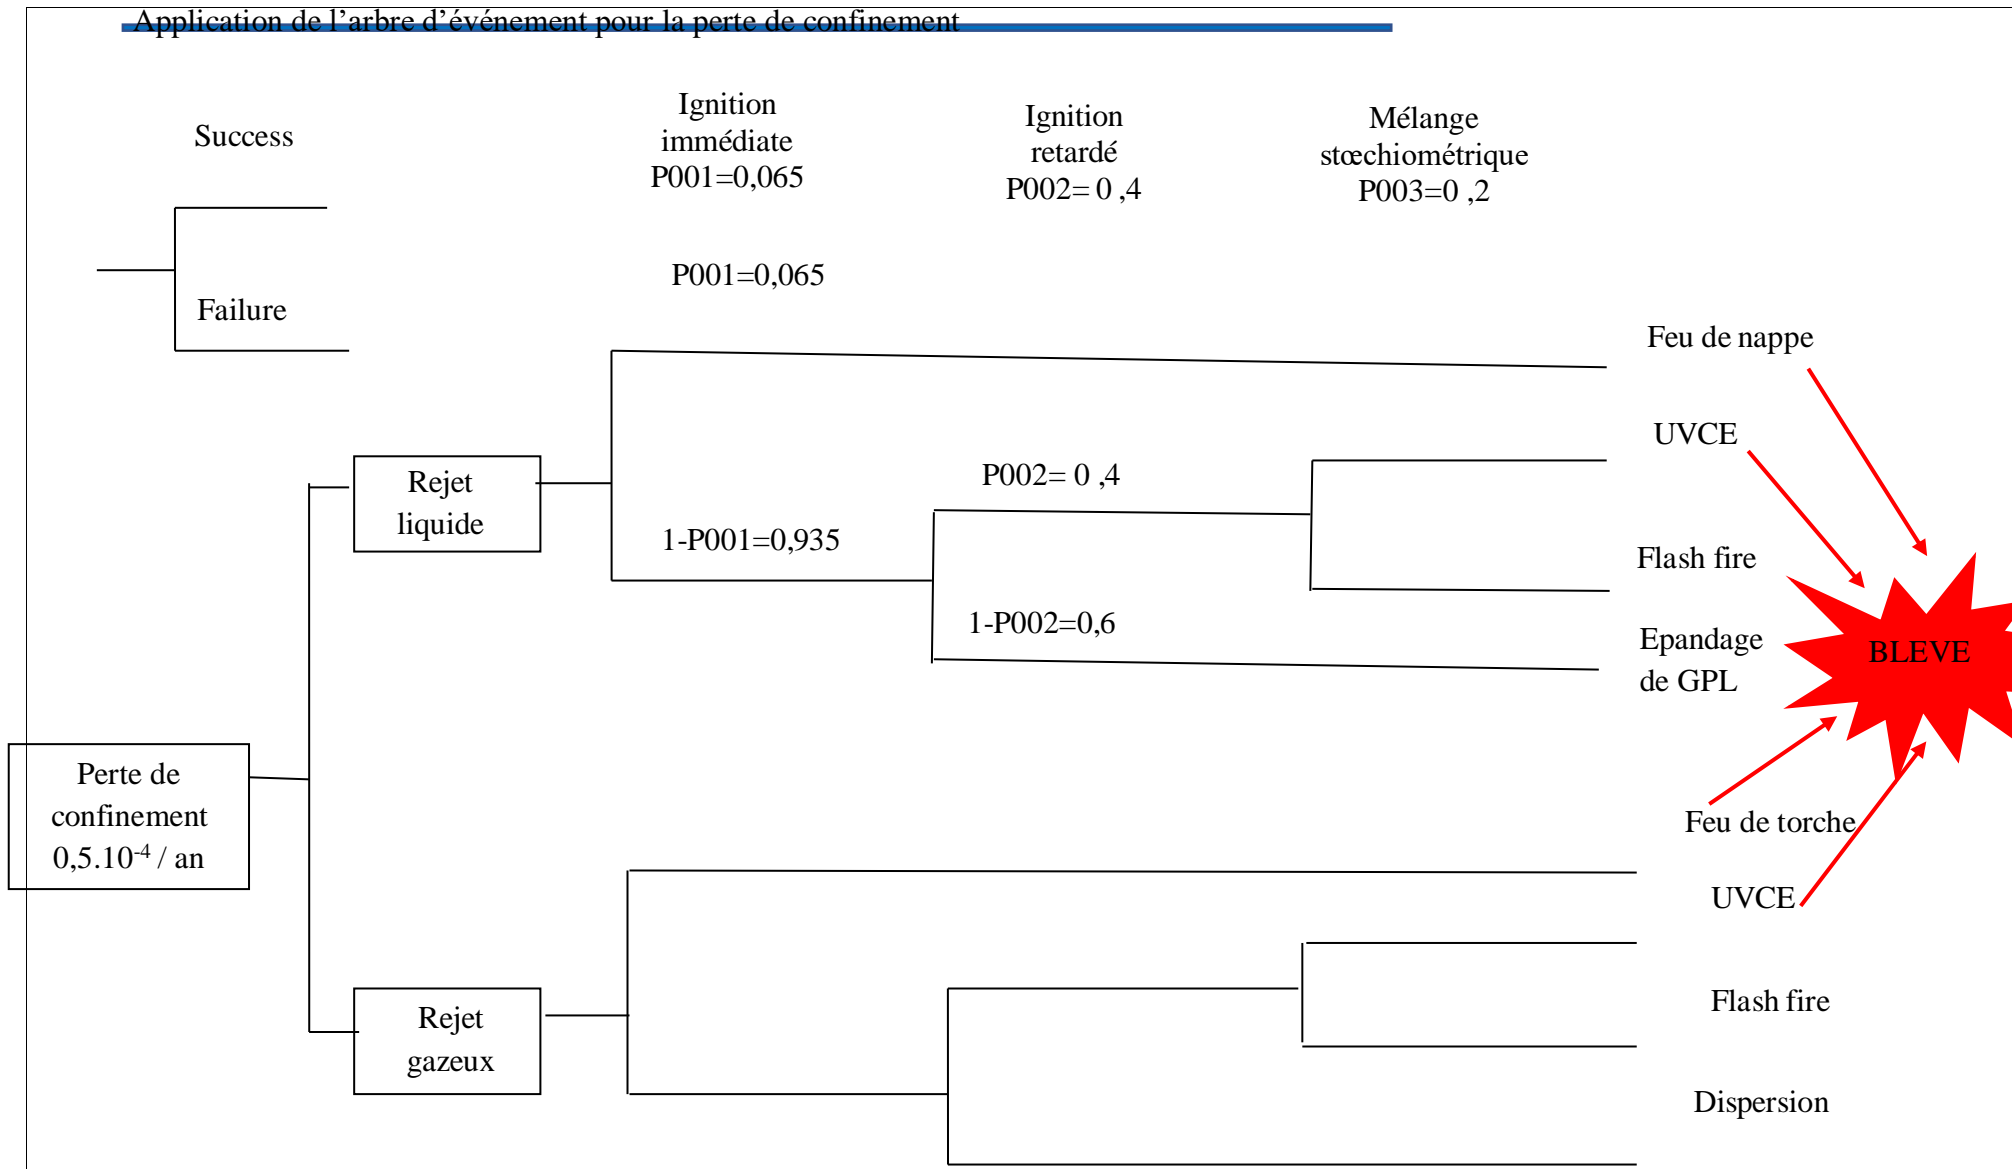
Application de l'arbre d'événement pour la perte de confinement

Success

Failure

Ignition immédiate P001=0,065

Ignition retardé P002= 0 ,4

Mélange stœchiométrique P003=0 ,2

P001=0,065

Feu de nappe

UVCE

P002= 0 ,4

Rejet liquide

1-P001=0,935

Flash fire

1-P002=0,6

Epandage de GPL

BLEVE

Perte de confinement $0,5.10^{-4}$ / an

Feu de torche

UVCE

Rejet gazeux

Flash fire

Dispersion